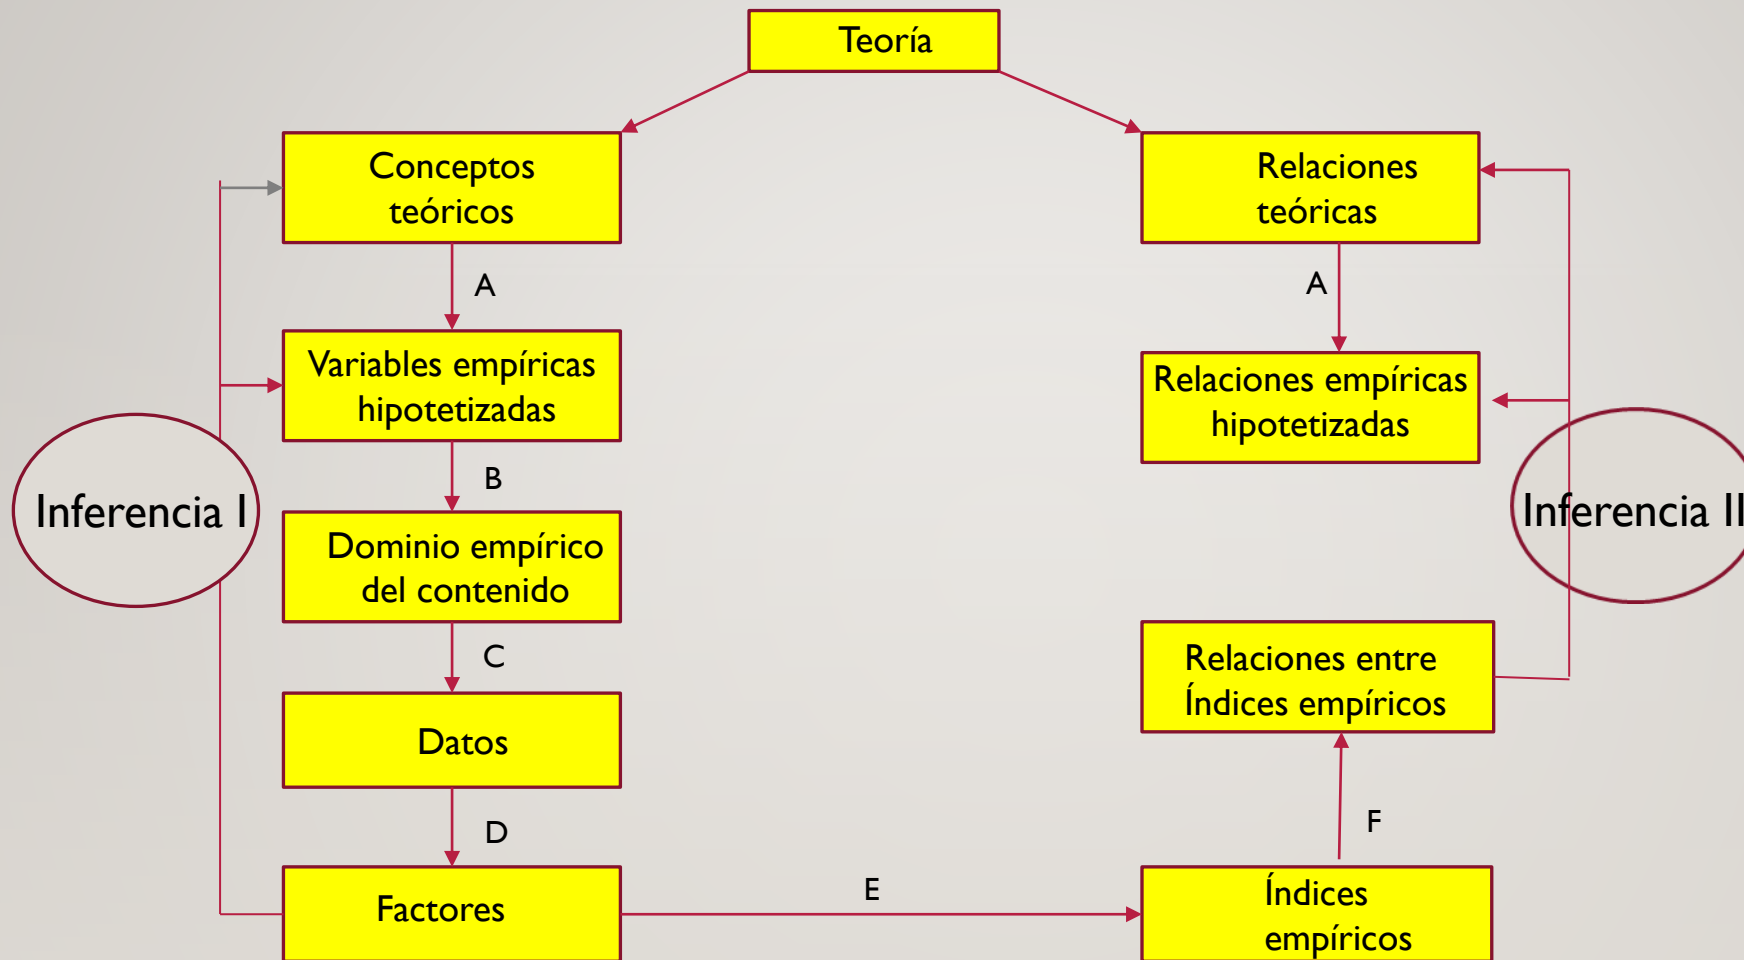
Teoría

Conceptos teóricos

A

Variables empíricas hipotetizadas

B

Dominio empírico del contenido

C

Datos

D

Factores

Inferencia I

Relaciones teóricas

A

Relaciones empíricas hipotetizadas

Inferencia II

Relaciones entre Índices empíricos

F

E

Índices empíricos